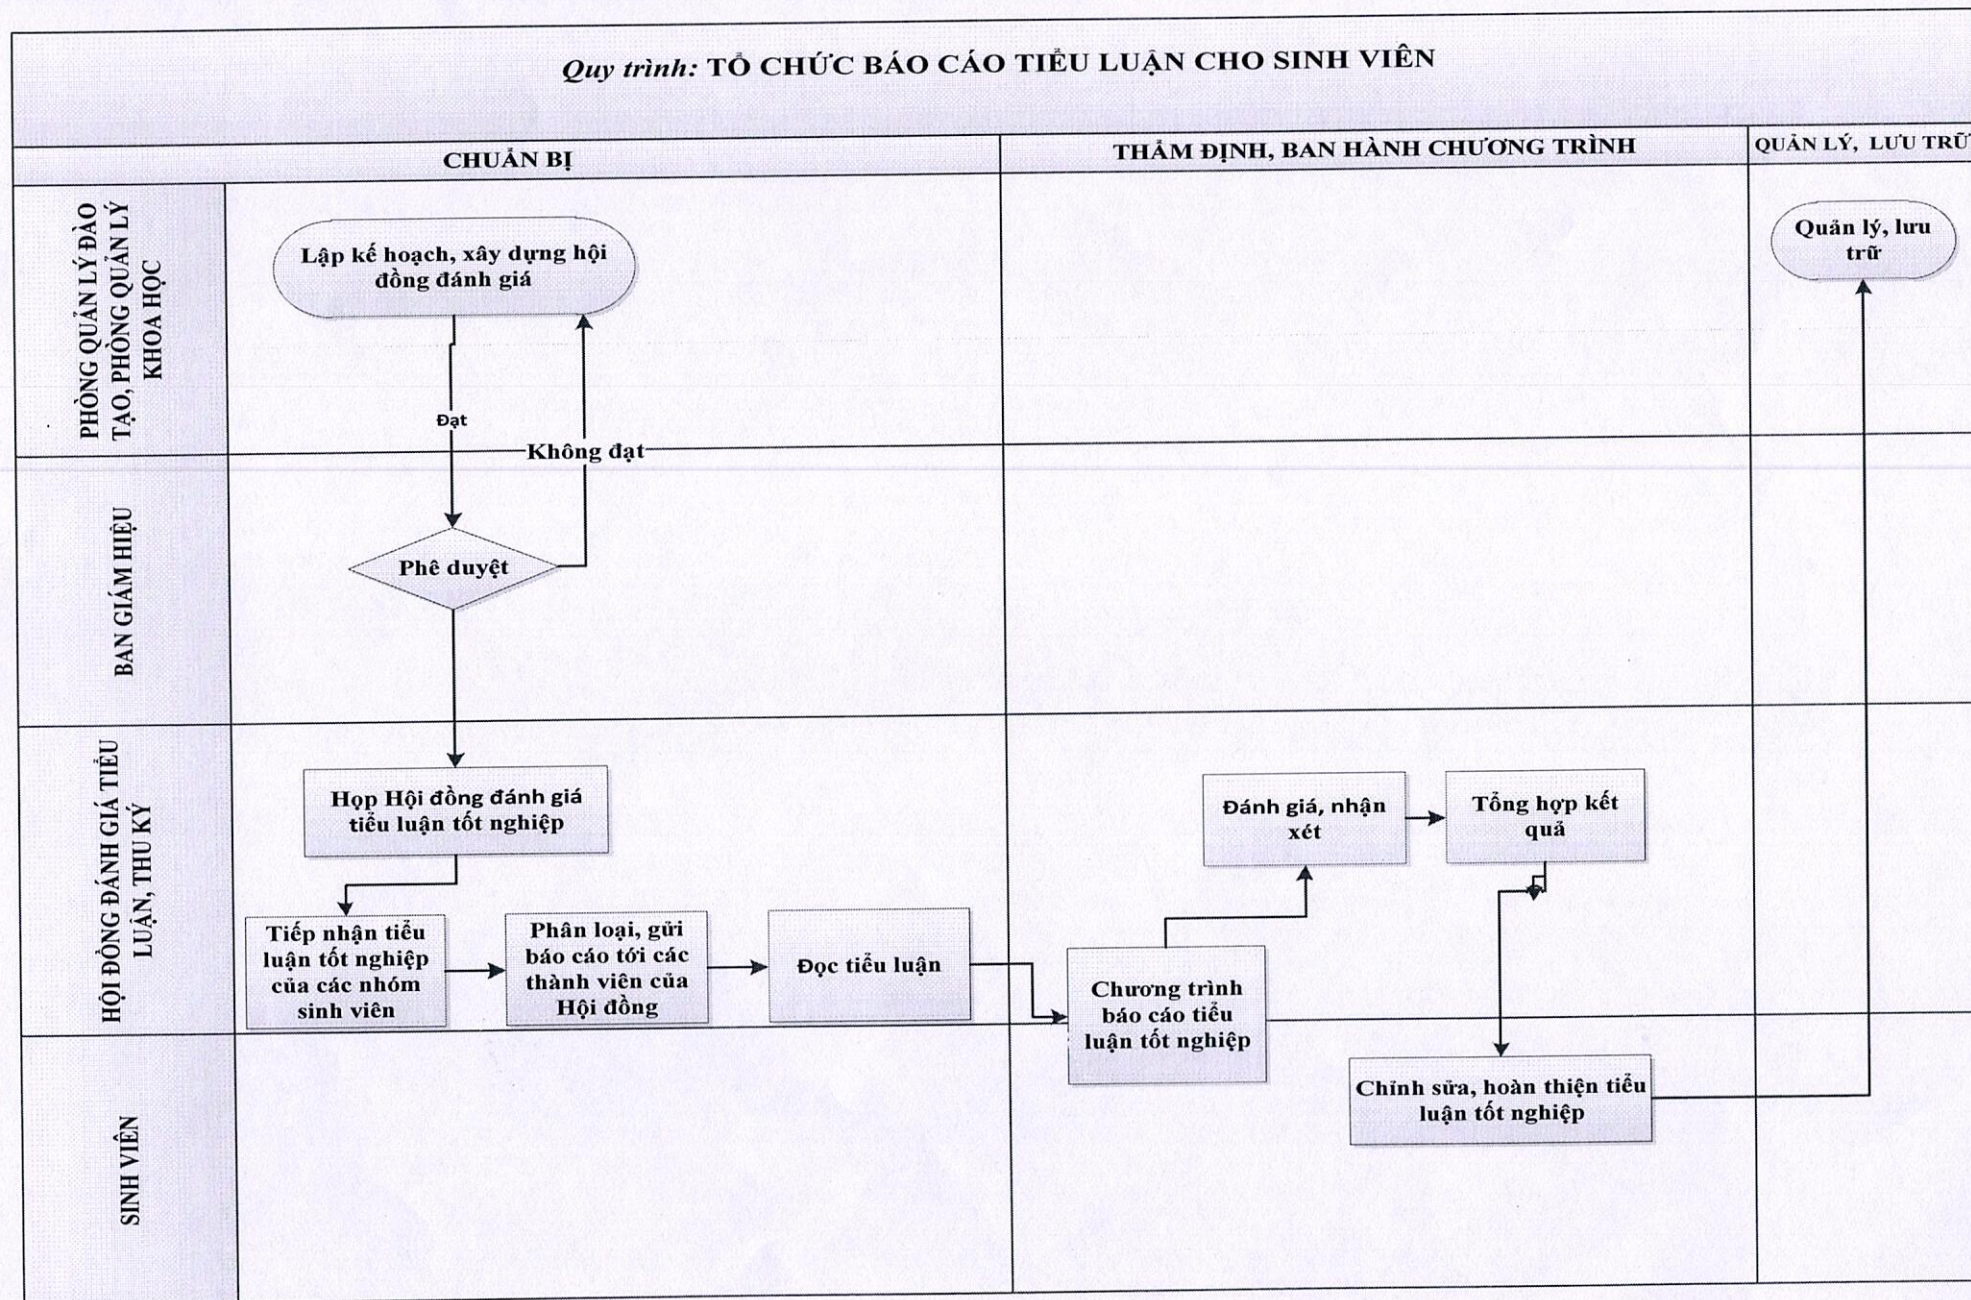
Quy trình: TỔ CHỨC BÁO CÁO TIỂU LUẬN CHO SINH VIÊN

CHUẨN BỊ

THẨM ĐỊNH, BAN HÀNH CHƯƠNG TRÌNH

QUẢN LÝ, LƯU TRỮ

PHÒNG QUẢN LÝ ĐÀO TẠO, PHÒNG QUẢN LÝ KHOA HỌC

Lập kế hoạch, xây dựng hội đồng đánh giá

Quản lý, lưu trữ

Đạt

Không đạt

BAN GIÁM HIỆU

Phê duyệt

HỘI ĐỒNG ĐÁNH GIÁ TIỂU LUẬN, THƯ KÝ

Họp Hội đồng đánh giá tiểu luận tốt nghiệp

Đánh giá, nhận xét

Tổng hợp kết quả

Tiếp nhận tiểu luận tốt nghiệp của các nhóm sinh viên

Phân loại, gửi báo cáo tới các thành viên của Hội đồng

Đọc tiểu luận

Chương trình báo cáo tiểu luận tốt nghiệp

SINH VIÊN

Chỉnh sửa, hoàn thiện tiểu luận tốt nghiệp